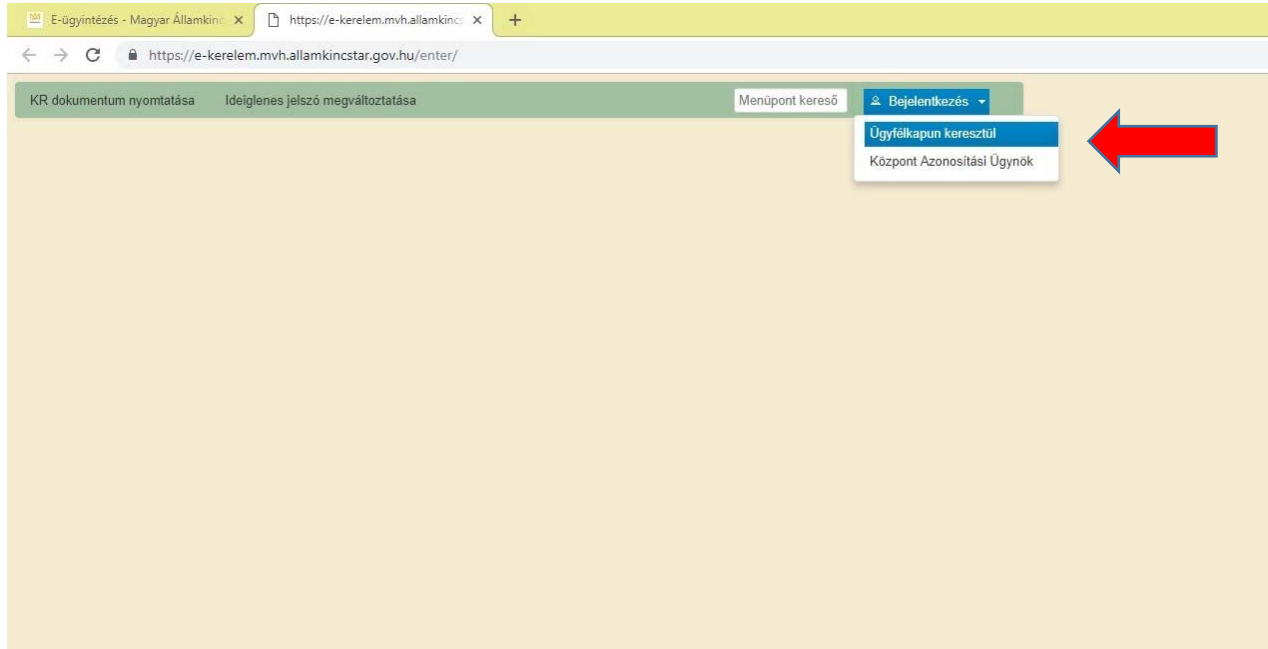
E-ügyintézés - Magyar Államkinc ×
https://e-kerelem.mvh.allamkinc ×
+

https://e-kerelem.mvh.allamkincstar.gov.hu/enter/

KR dokumentum nyomtatása
Ideiglenes jelszó megváltoztatása
Menüpont kereső
Bejelentkezés
Ügyfélkapun keresztül
Központ Azonosítási Ügynök